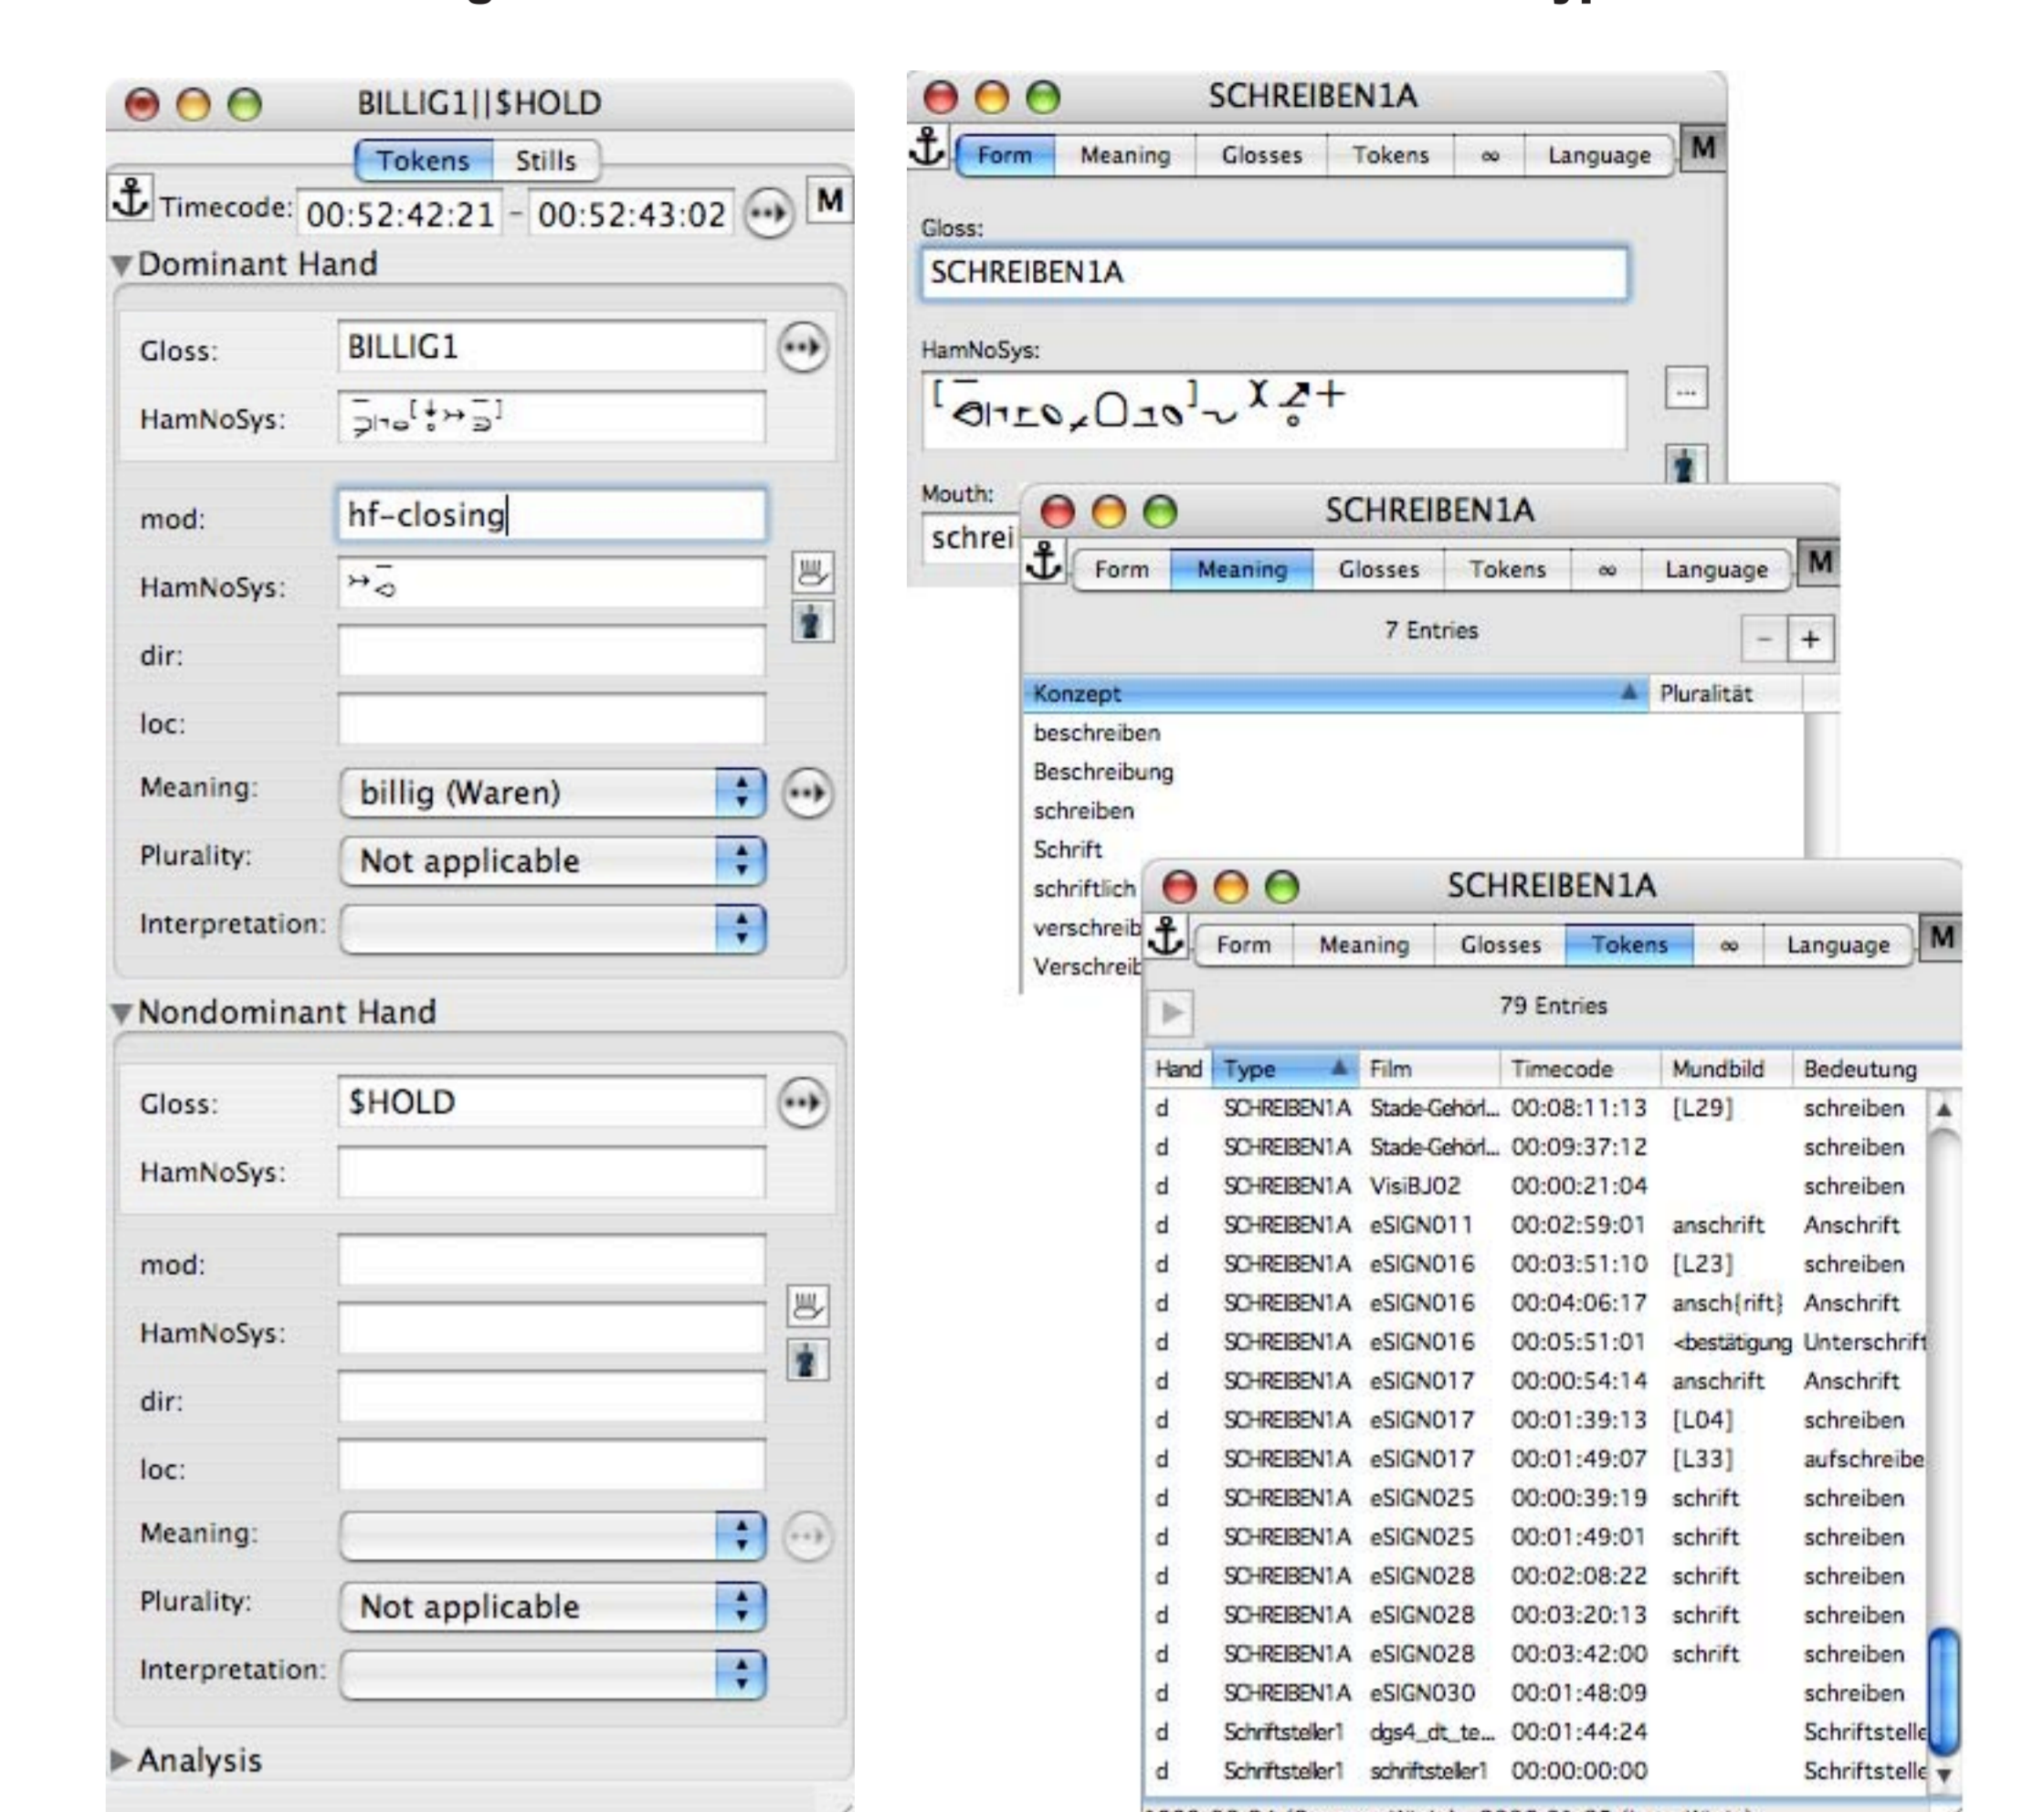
BILLIG1||$HOLD

Tokens Stills

Timecode: 00:52:42:21 - 00:52:43:02 M

Dominant Hand

Gloss: BILLIG1

HamNoSys: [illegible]

mod: hf-closing

HamNoSys: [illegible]

dir:

loc:

Meaning: billig (Waren)

Plurality: Not applicable

Interpretation:

Nondominant Hand

Gloss: $HOLD

HamNoSys:

mod:

HamNoSys:

dir:

loc:

Meaning:

Plurality: Not applicable

Interpretation:

Analysis

SCHREIBEN1A

Form Meaning Glosses Tokens ∞ Language M

Gloss:

SCHREIBEN1A

HamNoSys:

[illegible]

Mouth:

schrei

SCHREIBEN1A

Form Meaning Glosses Tokens ∞ Language M

7 Entries

| Konzept | Pluralität |
|---|---|
| beschreiben | |
| Beschreibung | |
| schreiben | |
| Schrift | |
| schriftlich | |
| verschreib | |
| Verschreib | |

SCHREIBEN1A

Form Meaning Glosses Tokens ∞ Language M

79 Entries

| Hand | Type | Film | Timecode | Mundbild | Bedeutung |
|---|---|---|---|---|---|
| d | SCHREIBEN1A | Stade-Gehörl... | 00:08:11:13 | [L29] | schreiben |
| d | SCHREIBEN1A | Stade-Gehörl... | 00:09:37:12 | | schreiben |
| d | SCHREIBEN1A | VisiBJ02 | 00:00:21:04 | | schreiben |
| d | SCHREIBEN1A | eSIGN011 | 00:02:59:01 | anschrift | Anschrift |
| d | SCHREIBEN1A | eSIGN016 | 00:03:51:10 | [L23] | schreiben |
| d | SCHREIBEN1A | eSIGN016 | 00:04:06:17 | ansch{rift} | Anschrift |
| d | SCHREIBEN1A | eSIGN016 | 00:05:51:01 | <bestätigung | Unterschrift |
| d | SCHREIBEN1A | eSIGN017 | 00:00:54:14 | anschrift | Anschrift |
| d | SCHREIBEN1A | eSIGN017 | 00:01:39:13 | [L04] | schreiben |
| d | SCHREIBEN1A | eSIGN017 | 00:01:49:07 | [L33] | aufschreibe |
| d | SCHREIBEN1A | eSIGN025 | 00:00:39:19 | schrift | schreiben |
| d | SCHREIBEN1A | eSIGN025 | 00:01:49:01 | schrift | schreiben |
| d | SCHREIBEN1A | eSIGN028 | 00:02:08:22 | schrift | schreiben |
| d | SCHREIBEN1A | eSIGN028 | 00:03:20:13 | schrift | schreiben |
| d | SCHREIBEN1A | eSIGN028 | 00:03:42:00 | schrift | schreiben |
| d | SCHREIBEN1A | eSIGN030 | 00:01:48:09 | | schreiben |
| d | Schriftsteller1 | dgs4_dt_te... | 00:01:44:24 | | Schriftstelle |
| d | Schriftsteller1 | schriftsteller1 | 00:00:00:00 | | Schriftstelle |